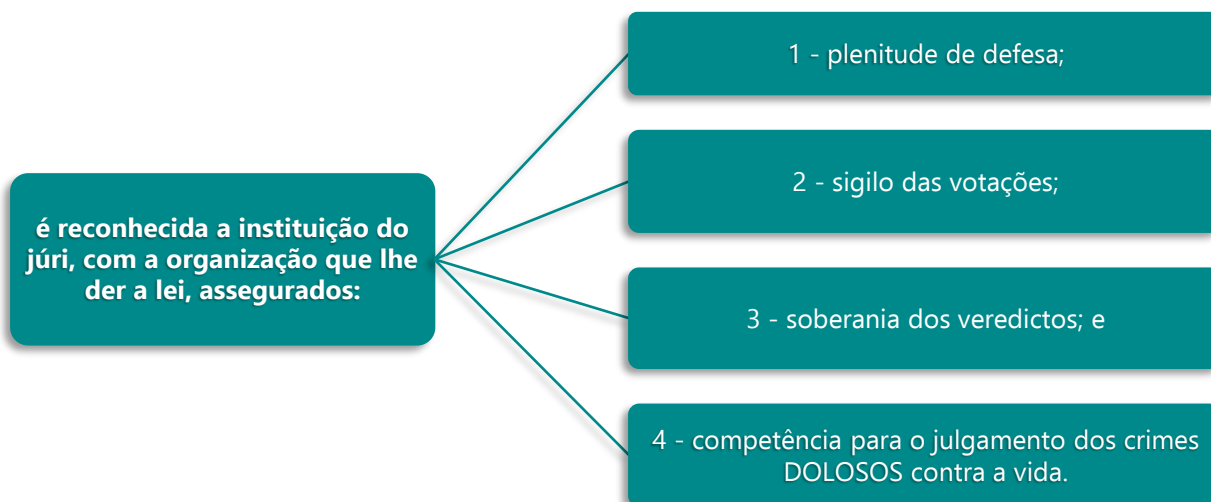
é reconhecida a instituição do júri, com a organização que lhe der a lei, assegurados:

1 - plenitude de defesa;

2 - sigilo das votações;

3 - soberania dos veredictos; e

4 - competência para o julgamento dos crimes DOLOSOS contra a vida.